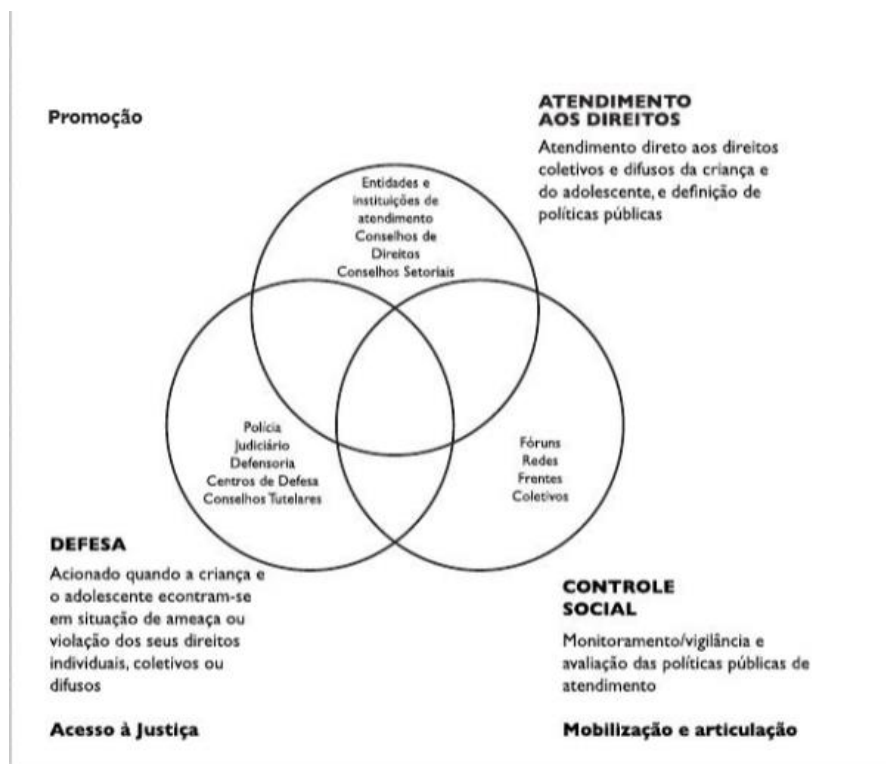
Promoção

ATENDIMENTO AOS DIREITOS

Atendimento direto aos direitos coletivos e difusos da criança e do adolescente, e definição de políticas públicas

Entidades e instituições de atendimento
Conselhos de Direitos
Conselhos Setoriais

Polícia
Judiciário
Defensoria
Centros de Defesa
Conselhos Tutelares

Fóruns
Redes
Frentes
Coletivos

DEFESA

Acionado quando a criança e o adolescente econtram-se em situação de ameaça ou violação dos seus direitos individuais, coletivos ou difusos

Acesso à Justiça

CONTROLE SOCIAL

Monitoramento/vigilância e avaliação das políticas públicas de atendimento

Mobilização e articulação